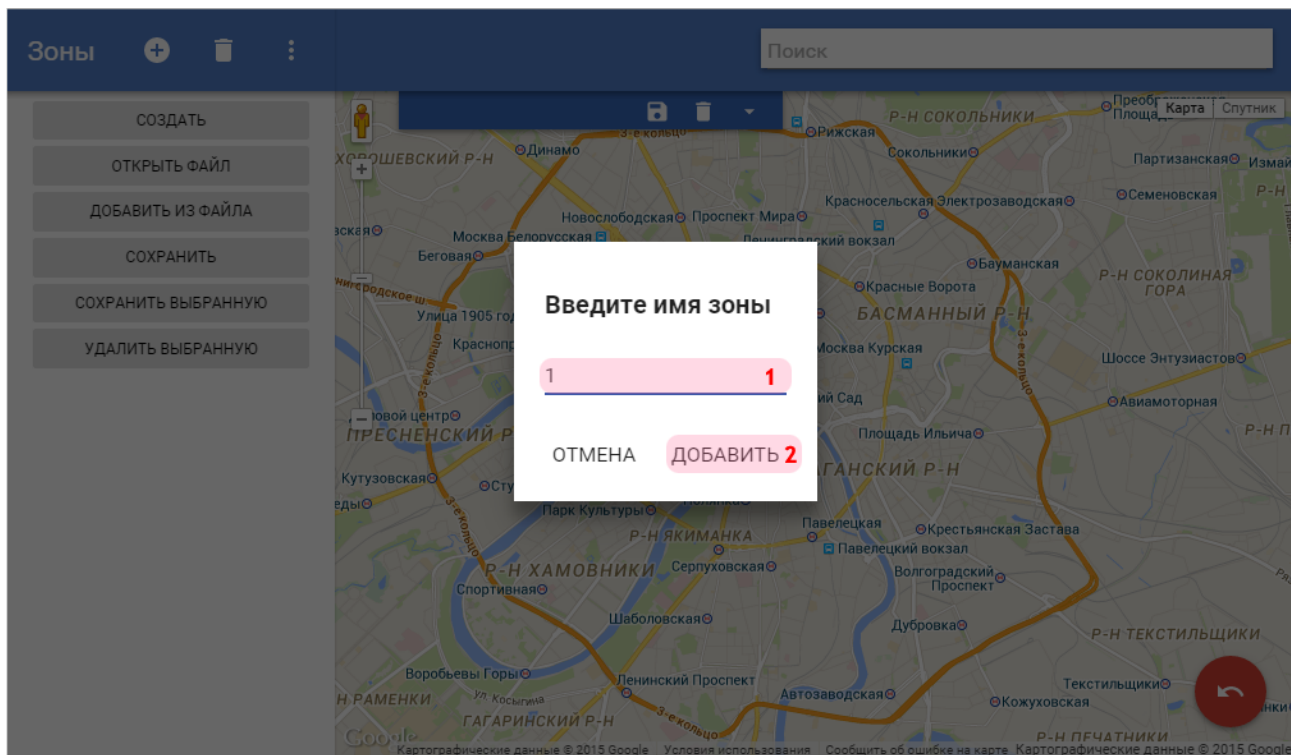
Зоны

Поиск

СОЗДАТЬ
ОТКРЫТЬ ФАЙЛ
ДОБАВИТЬ ИЗ ФАЙЛА
СОХРАНИТЬ
СОХРАНИТЬ ВЫБРАННУЮ
УДАЛИТЬ ВЫБРАННУЮ

Карта | Спутник

Введите имя зоны

1 1

ОТМЕНА ДОБАВИТЬ 2

Р-Н СОКОЛЬНИКИ
Рижская
Сокольники
Партизанская
Измай
Р-Н
ХОРОШЕВСКИЙ Р-Н
Динамо
3-е кольцо
Красносельская
Электрозаводская
Семеновская
Новослободская
Проспект Мира
Москва Белорусская
Ленинградский вокзал
Беговая
Бауманская
Р-Н СОКОЛИНАЯ ГОРА
Красные Ворота
Улица 1905 года
БАСМАННЫЙ Р-Н
Краснопр
Москва Курская
Шоссе Энтузиастов
Авиамоторная
ПРЕСНЕНСКИЙ Р-Н
Площадь Ильича
Р-Н П
Кутузовская
АГАНСКИЙ Р-Н
Парк Культуры
Павелецкая
Крестьянская Застава
Р-Н ЯКИМАНКА
Павелецкий вокзал
Р-Н ХАМОВНИКИ
Серпуховская
Волгоградский Проспект
Спортивная
Шаболовская
Дубровка
Р-Н ТЕКСТИЛЬЩИКИ
Воробьевы Горы
Ленинский Проспект
Текстильщики
Н РАМЕНКИ
Автозаводская
Кожуховская
ГАГАРИНСКИЙ Р-Н
Р-Н ПЕЧАТНИКИ
Google
Картографические данные © 2015 Google Условия использования Сообщить об ошибке на карте Картографические данные © 2015 Google